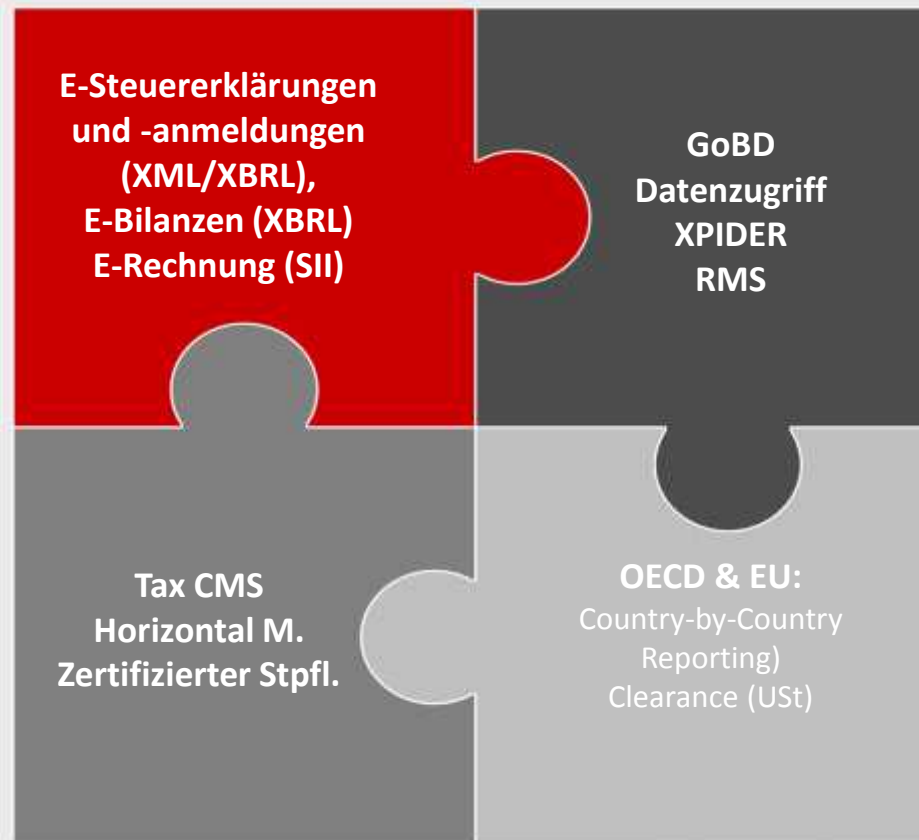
E-Steuererklärungen und -anmeldungen (XML/XBRL), E-Bilanzen (XBRL) E-Rechnung (SII)

GoBD
Datenzugriff
XPIDER
RMS

Tax CMS
Horizontal M.
Zertifizierter Stpfl.

OECD & EU:
Country-by-Country Reporting)
Clearance (USt)